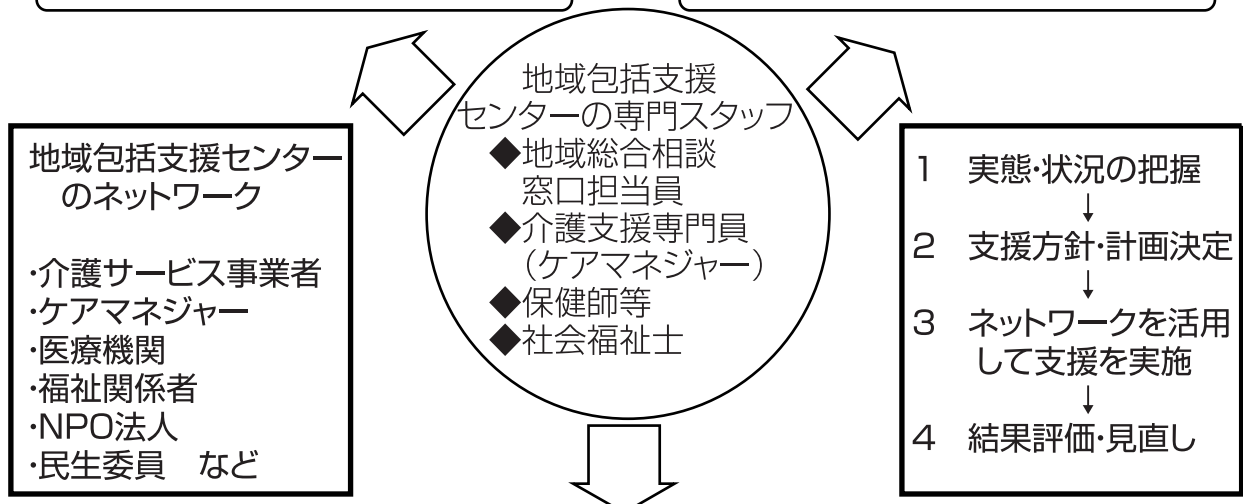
地域包括支援センターのネットワーク

・介護サービス事業者
・ケアマネジャー
・医療機関
・福祉関係者
・NPO法人
・民生委員　など

地域包括支援センターの専門スタッフ
◆地域総合相談窓口担当員
◆介護支援専門員（ケアマネジャー）
◆保健師等
◆社会福祉士

1　実態・状況の把握
↓
2　支援方針・計画決定
↓
3　ネットワークを活用して支援を実施
↓
4　結果評価・見直し